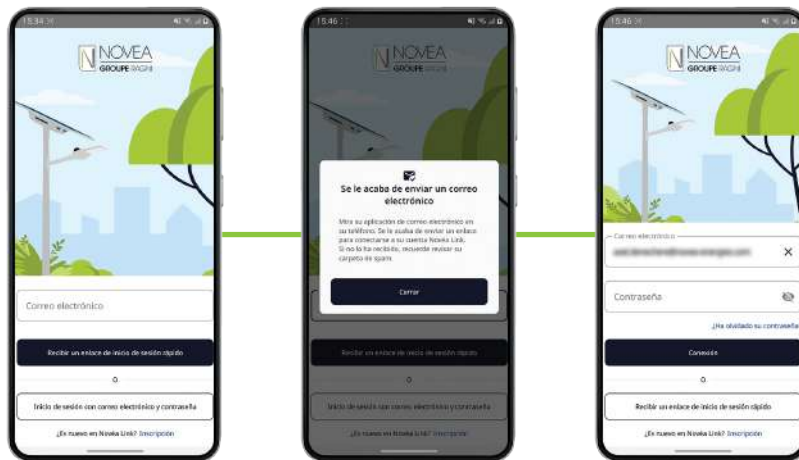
15:34

NOVEA
GROUPE RAGNI

Correo electrónico

Recibir un enlace de inicio de sesión rápido

o

Inicio de sesión con correo electrónico y contraseña

¿Es nuevo en Novéa Link? Inscripción

15:46

NOVEA
GROUPE RAGNI

Se le acaba de enviar un correo electrónico

Mire su aplicación de correo electrónico en su teléfono. Se le acaba de enviar un enlace para conectarse a su cuenta Novéa Link. Si no lo ha recibido, recuerde revisar su carpeta de spam.

Cerrar

Recibir un enlace de inicio de sesión rápido

Inicio de sesión con correo electrónico y contraseña

¿Es nuevo en Novéa Link? Inscripción

15:46

NOVEA
GROUPE RAGNI

Correo electrónico

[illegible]

Contraseña

¿Ha olvidado su contraseña

Conexión

o

Recibir un enlace de inicio de sesión rápido

¿Es nuevo en Novéa Link? Inscripción